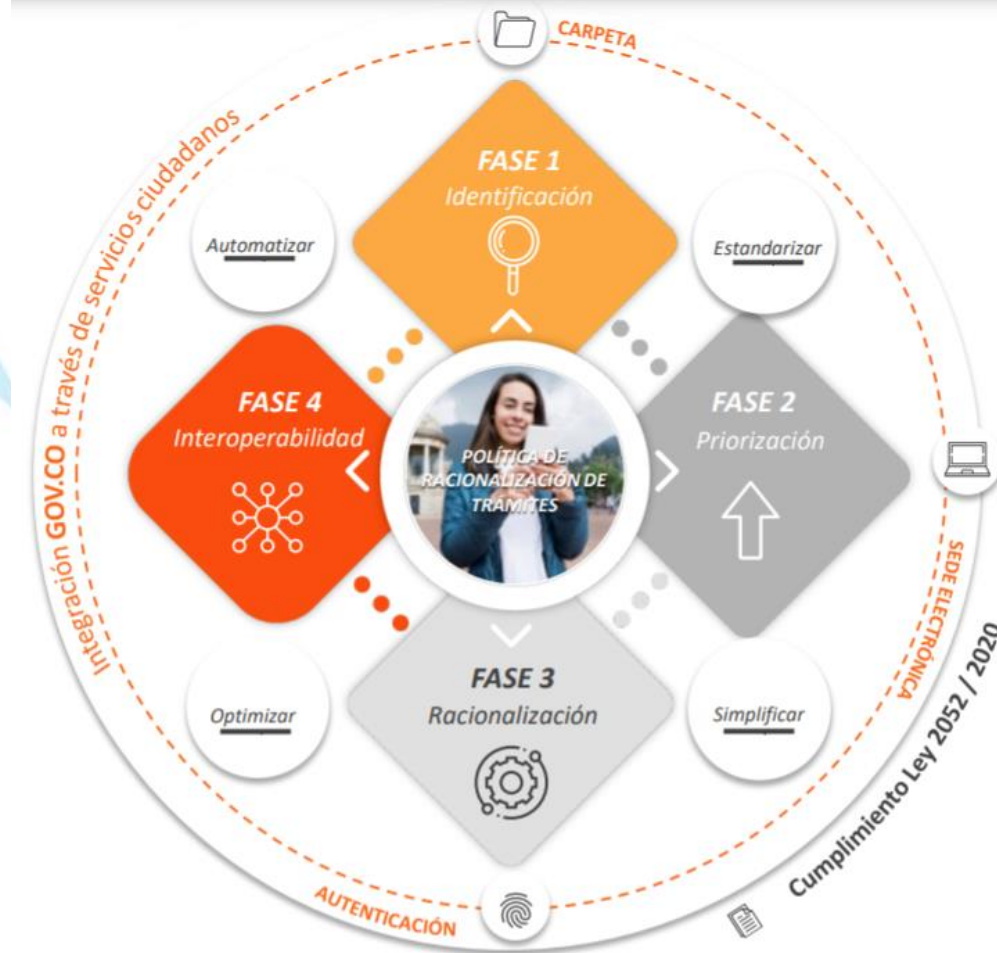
CARPETA

Integración GOV.CO a través de servicios ciudadanos

FASE 1
Identificación

Automatizar

Estandarizar

FASE 4
Interoperabilidad

POLÍTICA DE RACIONALIZACIÓN DE TRÁMITES

FASE 2
Priorización

SEDE ELECTRÓNICA

Optimizar

FASE 3
Racionalización

Simplificar

Cumplimiento Ley 2052 / 2020

AUTENTICACIÓN